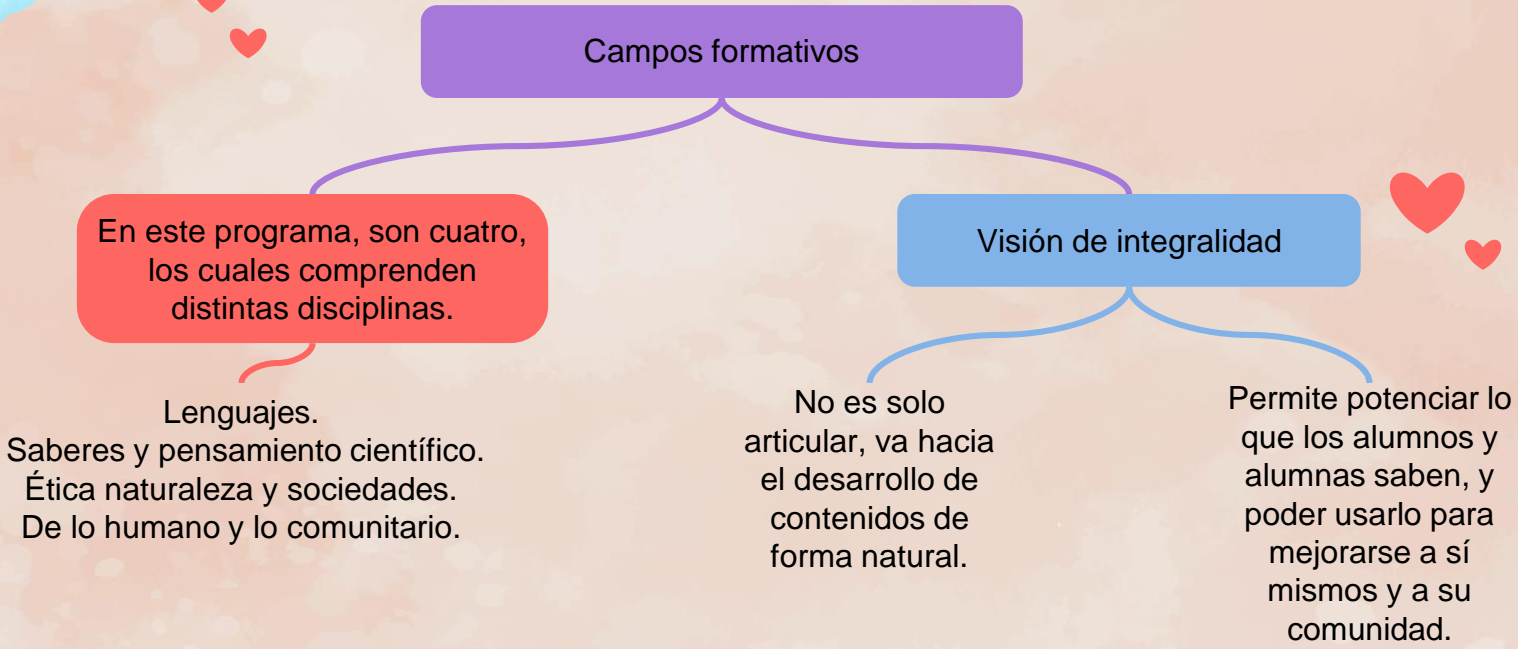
Campos formativos

En este programa, son cuatro, los cuales comprenden distintas disciplinas.

Lenguajes.
Saberes y pensamiento científico.
Ética naturaleza y sociedades.
De lo humano y lo comunitario.

Visión de integralidad

No es solo articular, va hacia el desarrollo de contenidos de forma natural.

Permite potenciar lo que los alumnos y alumnas saben, y poder usarlo para mejorarse a sí mismos y a su comunidad.